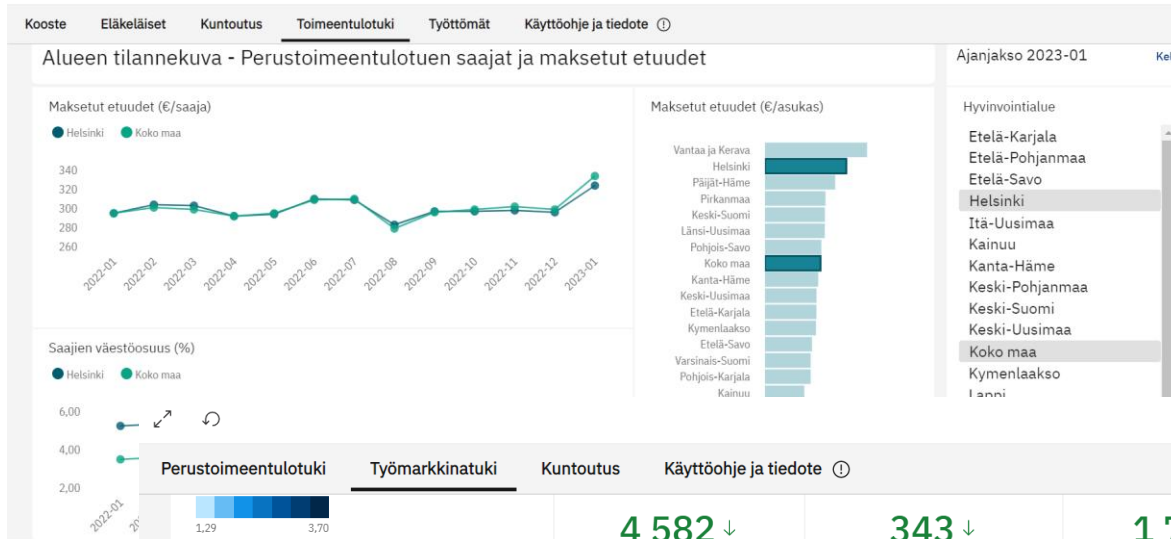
Kooste Eläkeläiset Kuntoutus Toimeentulotuki Työttömät Käyttöohje ja tiedote ⓘ

Alueen tilannekuva - Perustoimeentulotuen saajat ja maksetut etuudet

Ajanjakso 2023-01

Kel

Maksetut etuudet (€/saaja)

Helsinki Koko maa

340
320
300
280
260

2022-01 2022-02 2022-03 2022-04 2022-05 2022-06 2022-07 2022-08 2022-09 2022-10 2022-11 2022-12 2023-01

Maksetut etuudet (€/asukas)

Vantaa ja Kerava
Helsinki
Päijät-Häme
Pirkanmaa
Keski-Suomi
Länsi-Uusimaa
Pohjois-Savo
Koko maa
Kanta-Häme
Keski-Uusimaa
Etelä-Karjala
Kymenlaakso
Etelä-Savo
Varsinais-Suomi
Pohjois-Karjala
Kainuu

Hyvinvointialue

Etelä-Karjala
Etelä-Pohjanmaa
Etelä-Savo
Helsinki
Itä-Uusimaa
Kainuu
Kanta-Häme
Keski-Pohjanmaa
Keski-Suomi
Keski-Uusimaa
Koko maa
Kymenlaakso
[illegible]

Saajien väestöosuus (%)

Helsinki Koko maa

6,00
4,00
2,00

2022-01

Perustoimeentulotuki Työmarkkinatuki Kuntoutus Käyttöohje ja tiedote ⓘ

1,29 3,70

4 582 ↓

343 ↓

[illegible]